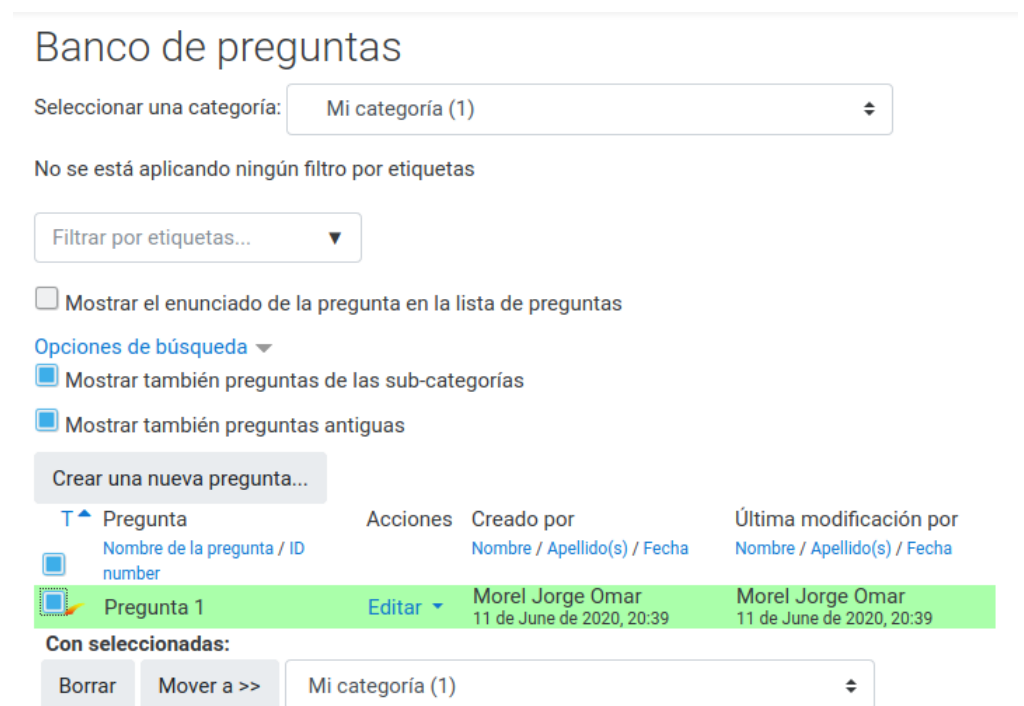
Banco de preguntas

Seleccionar una categoría: Mi categoría (1)

No se está aplicando ningún filtro por etiquetas

Filtrar por etiquetas...

Mostrar el enunciado de la pregunta en la lista de preguntas

Opciones de búsqueda

Mostrar también preguntas de las sub-categorías

Mostrar también preguntas antiguas

Crear una nueva pregunta...

| T | Pregunta Nombre de la pregunta / ID number | Acciones | Creado por Nombre / Apellido(s) / Fecha | Última modificación por Nombre / Apellido(s) / Fecha |
|---|---|---|---|---|
| | Pregunta 1 | Editar | Morel Jorge Omar 11 de June de 2020, 20:39 | Morel Jorge Omar 11 de June de 2020, 20:39 |

Con seleccionadas:

Borrar Mover a >> Mi categoría (1)